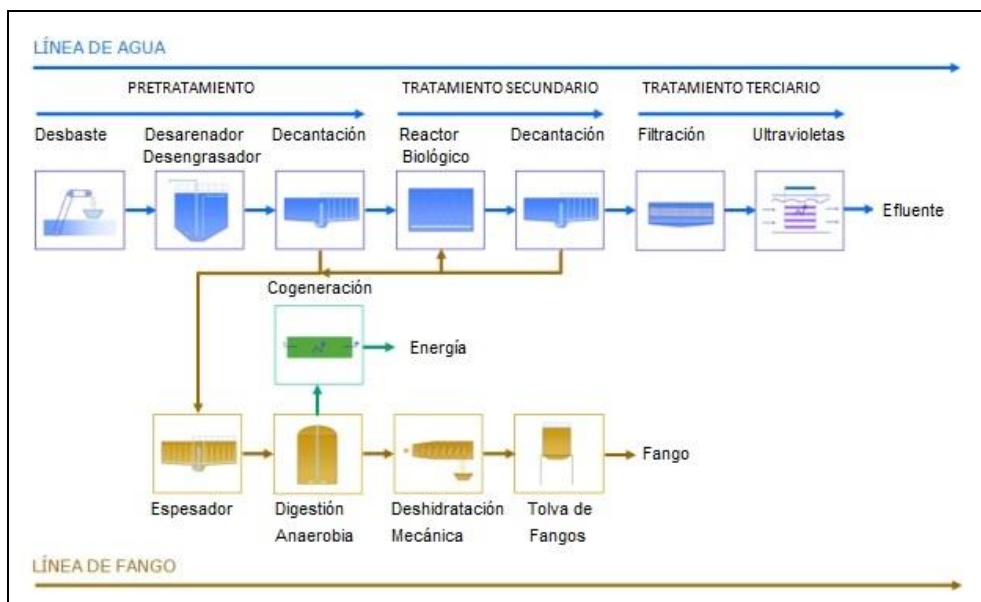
LÍNEA DE AGUA

PRETRATAMIENTO

TRATAMIENTO SECUNDARIO

TRATAMIENTO TERCIARIO

Desbaste

Desarenador Desengrasador

Decantación

Reactor Biológico

Decantación

Filtración

Ultravioletas

Efluente

Cogeneración

Energía

Fango

Espesador

Digestión Anaerobia

Deshidratación Mecánica

Tolva de Fangos

LÍNEA DE FANGO